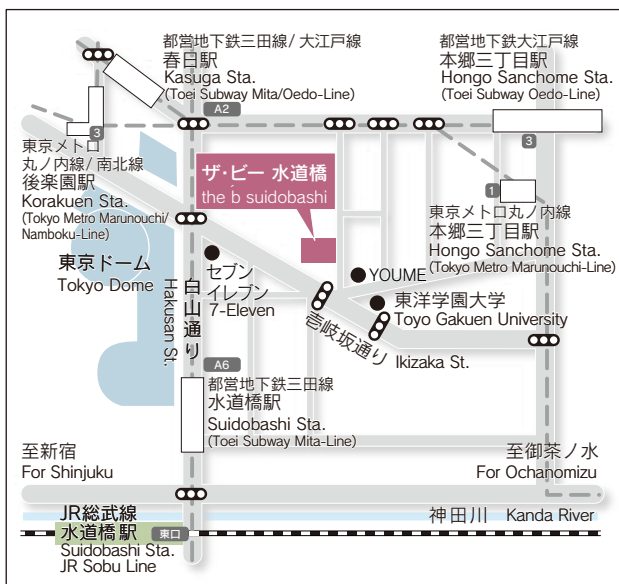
都営地下鉄三田線 / 大江戸線
春日駅
Kasuga Sta.
(Toei Subway Mita/Oedo-Line)

都営地下鉄大江戸線
本郷三丁目駅
Hongo Sanchome Sta.
(Toei Subway Oedo-Line)

A2

3

東京メトロ
丸ノ内線/ 南北線
後楽園駅
Korakuen Sta.
(Tokyo Metro Marunouchi/ Namboku-Line)

ザ・ビー 水道橋
the b suidobashi

3

1

東京メトロ丸ノ内線
本郷三丁目駅
Hongo Sanchome Sta.
(Tokyo Metro Marunouchi-Line)

東京ドーム
Tokyo Dome

セブン
イレブン
7-Eleven

白山通り
Hakusan St.

YOUME

東洋学園大学
Toyo Gakuen University

壱岐坂通り
Ikizaka St.

A6

都営地下鉄三田線
水道橋駅
Suidobashi Sta.
(Toei Subway Mita-Line)

至新宿
For Shinjuku

至御茶ノ水
For Ochanomizu

JR総武線
水道橋駅
東口
Suidobashi Sta.
JR Sobu Line

神田川 Kanda River